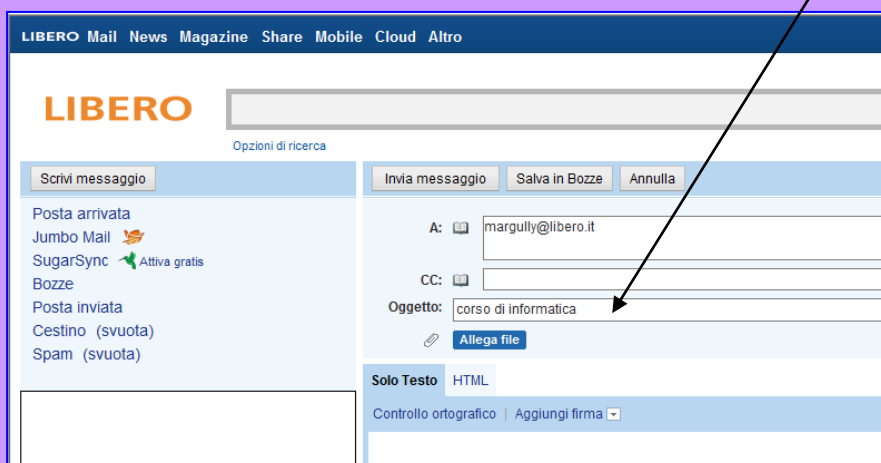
LIBERO Mail News Magazine Share Mobile Cloud Altro

LIBERO

Opzioni di ricerca

Scrivi messaggio

Posta arrivata
Jumbo Mail
SugarSync Attiva gratis
Bozze
Posta inviata
Cestino (svuota)
Spam (svuota)

Invia messaggio | Salva in Bozze | Annulla

A: margully@libero.it

CC:

Oggetto: corso di informatica

Allega file

Solo Testo | HTML

Controllo ortografico | Aggiungi firma